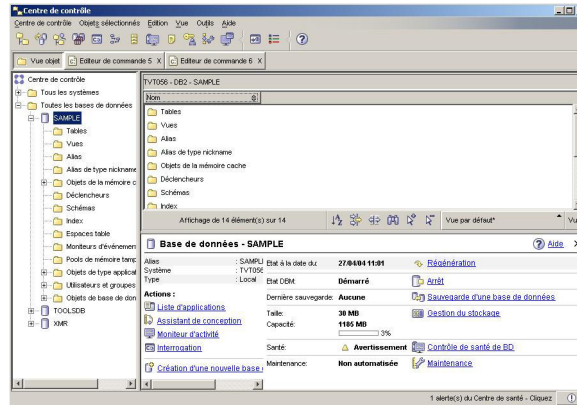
Centre de contrôle

Centre de contrôle Objets sélectionnés Edition Vue Outils Aide

Vue objet | Editeur de commande 5 X | Editeur de commande 6 X

Centre de contrôle
Tous les systèmes
Toutes les bases de données
SAMPLE
Tables
Vues
Alias
Alias de type nickname
Objets de la mémoire c
Déclencheurs
Schémas
Index
Espaces table
Moniteurs d'événemen
Pools de mémoire tamp
Objets de type applical
Utilisateurs et groupes
Objets de base de don
TOOLSDB
XMR

TVT056 - DB2 - SAMPLE

Nom

Tables
Vues
Alias
Alias de type nickname
Objets de la mémoire cache
Déclencheurs
Schémas
Index

Affichage de 14 élément(s) sur 14

Vue par défaut*

Base de données - SAMPLE

Aide X

| Alias | : SAMPLI |
|---|---|
| Système | : TVT056 |
| Type | : Local |

Actions :
Liste d'applications
Assistant de conception
Moniteur d'activité
Interrogation
Création d'une nouvelle base

| Etat à la date du: | 27/04/04 11:01 | Régénération |
|---|---|---|
| Etat DBM: | Démarré | Arrêt |
| Dernière sauvegarde: | Aucune | Sauvegarde d'une base de données |
| Taille: | 30 MB | Gestion du stockage |
| Capacité: | 1185 MB 3% | |
| Santé: | Avertissement | Contrôle de santé de BD |
| Maintenance: | Non automatisée | Maintenance |

1 alerte(s) du Centre de santé - Cliquez